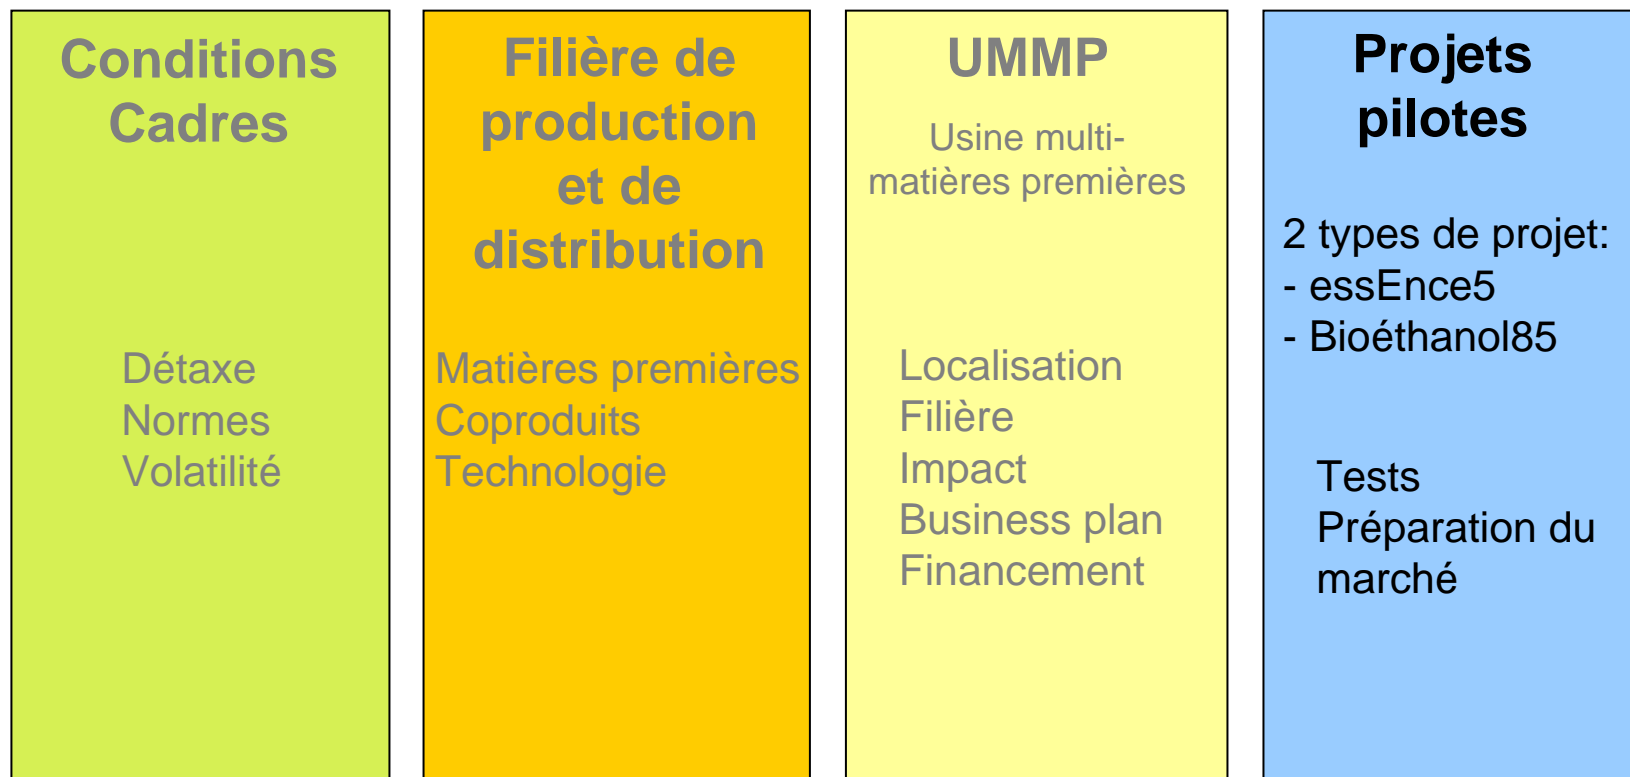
Conditions Cadres

Détaxe
Normes
Volatilité

Filière de production et de distribution

Matières premières
Coproduits
Technologie

UMMP

Usine multi-matières premières

Localisation
Filière
Impact
Business plan
Financement

Projets pilotes

2 types de projet:
- essEnce5
- Bioéthanol85

Tests
Préparation du marché